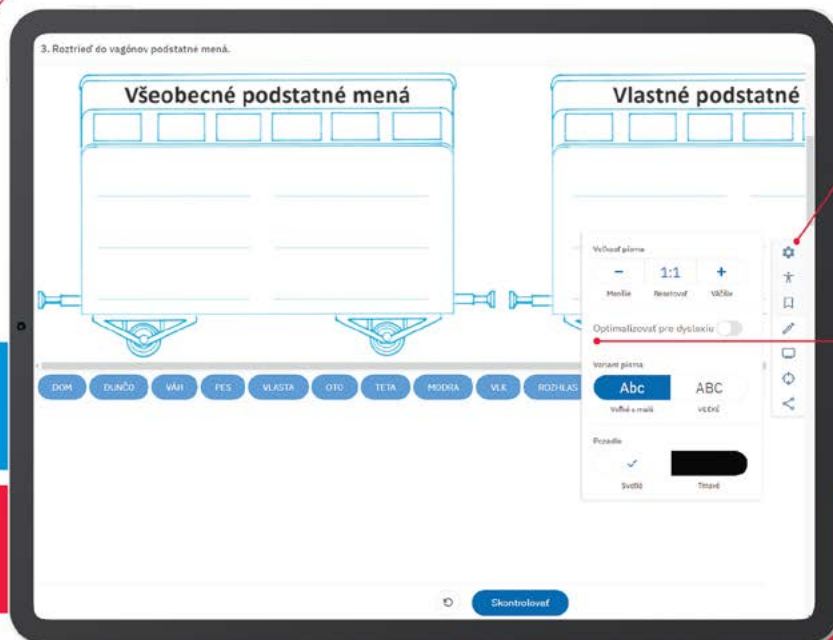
3. Roztrieď do vagónov podstatné mená.

Všeobecné podstatné mená

Vlastné podstatné

Veľkosť písma

−

1:1

+

Menšie

Resetovať

Väčšie

Optimalizovať pre dyslexiu

Variant písma

Abc

ABC

Veľké a malé

VEĽKÉ

Pozadie

Svetlé

Tmavé

DOM

DUNČO

VÁH

PES

VLASTA

OTO

TETA

MODRÁ

VLK

ROZHLAS

Skontrolovať